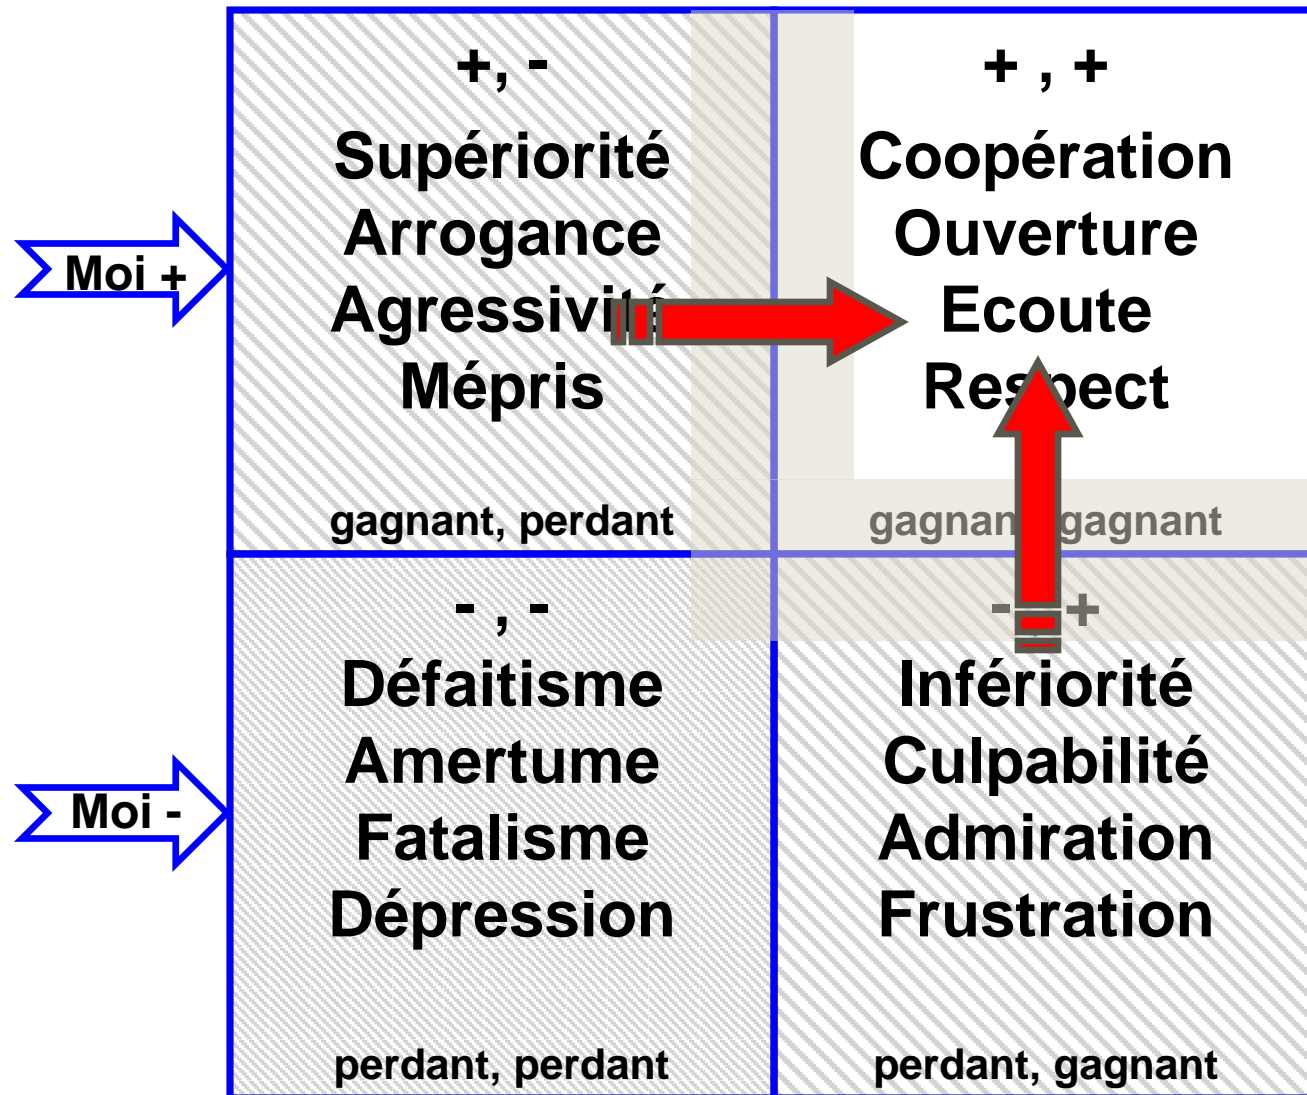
Moi +

Moi -

| +, - | + , + |
|---|---|
| Supériorité Arrogance Agressivité Mépris | Coopération Ouverture Ecoute Respect |
| gagnant, perdant | gagnant, gagnant |
| - , - | - , + |
| Défaitisme Amertume Fatalisme Dépression | Infériorité Culpabilité Admiration Frustration |
| perdant, perdant | perdant, gagnant |